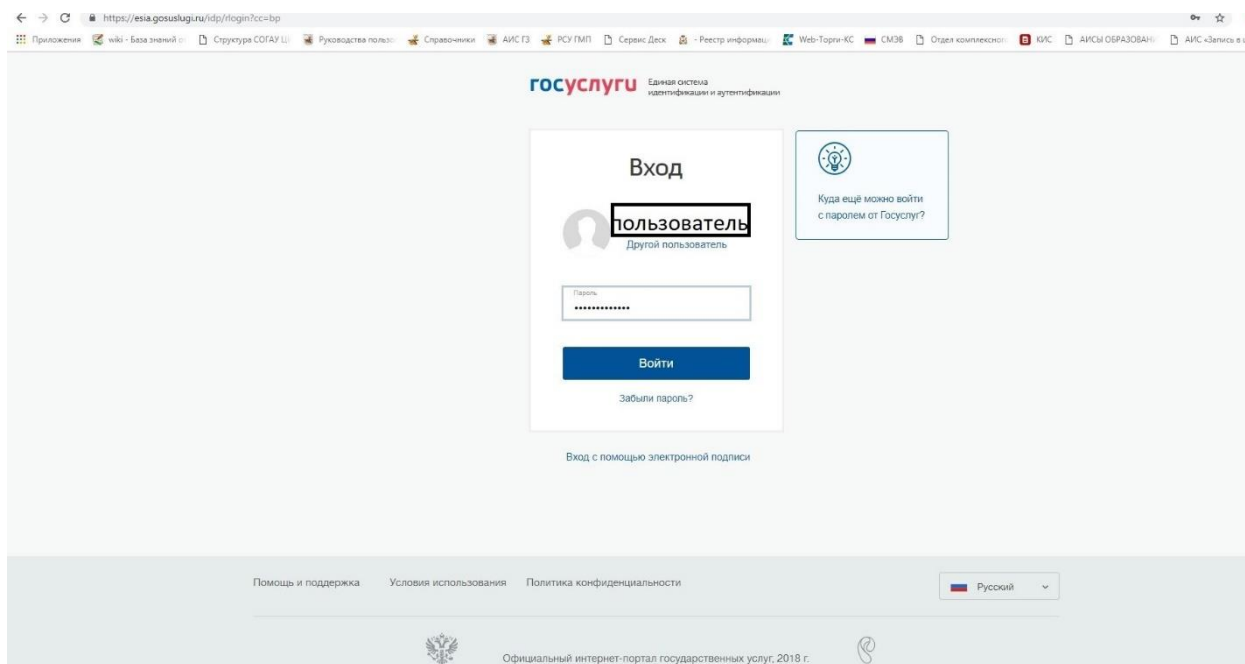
https://esia.gosuslugi.ru/idp/rlogin?cc=bp

Приложения wiki - База знаний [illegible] Структура СОГАУ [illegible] Руководства пользо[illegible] Справочники АИС ГЗ РСУ ГМП Сервис Деск - Реестр информац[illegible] Web-Торги-КС СМЭВ Отдел комплексно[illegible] КИС АИСЫ ОБРАЗОВАН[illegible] АИС «Запись в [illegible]

госуслуги Единая система идентификации и аутентификации

Вход

пользователь
Другой пользователь

Пароль
•••••••••••••

Войти

Забыли пароль?

Куда ещё можно войти с паролем от Госуслуг?

Вход с помощью электронной подписи

Помощь и поддержка Условия использования Политика конфиденциальности

Русский

Официальный интернет-портал государственных услуг, 2018 г.